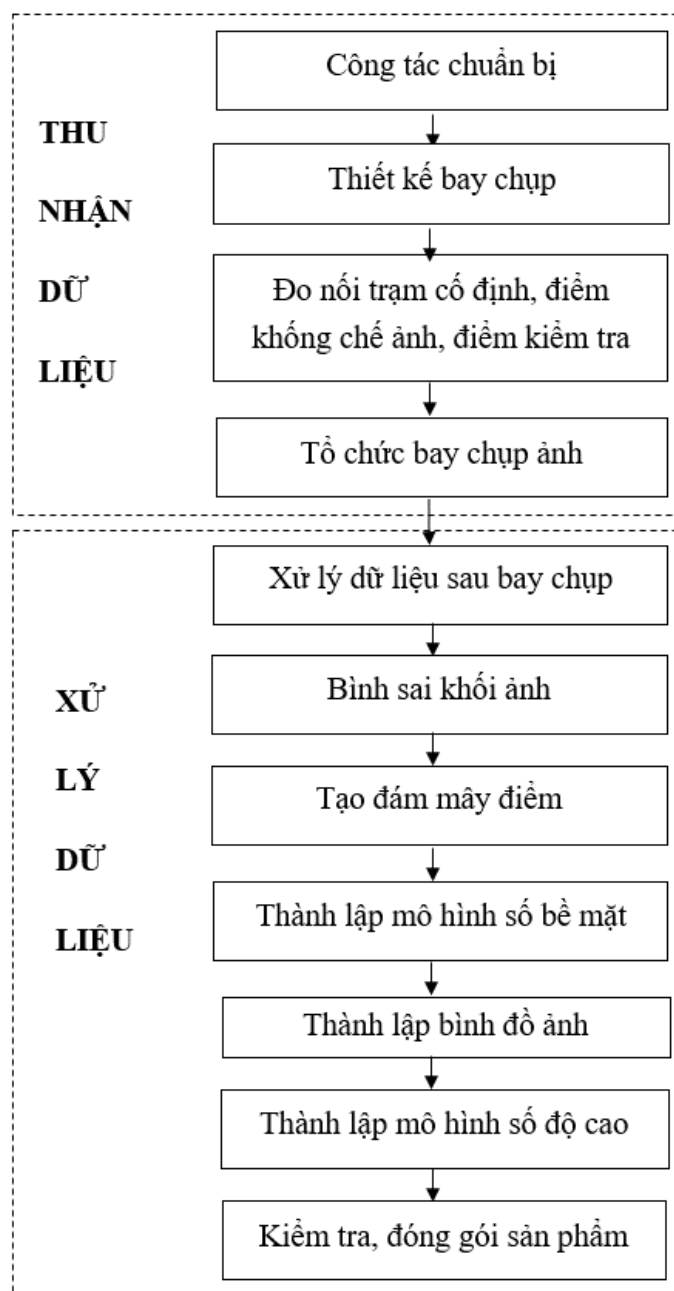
THU
NHẬN
DỮ
LIỆU

Công tác chuẩn bị

Thiết kế bay chụp

Đo nối trạm cố định, điểm khống chế ảnh, điểm kiểm tra

Tổ chức bay chụp ảnh

XỬ
LÝ
DỮ
LIỆU

Xử lý dữ liệu sau bay chụp

Bình sai khối ảnh

Tạo đám mây điểm

Thành lập mô hình số bề mặt

Thành lập bình đồ ảnh

Thành lập mô hình số độ cao

Kiểm tra, đóng gói sản phẩm